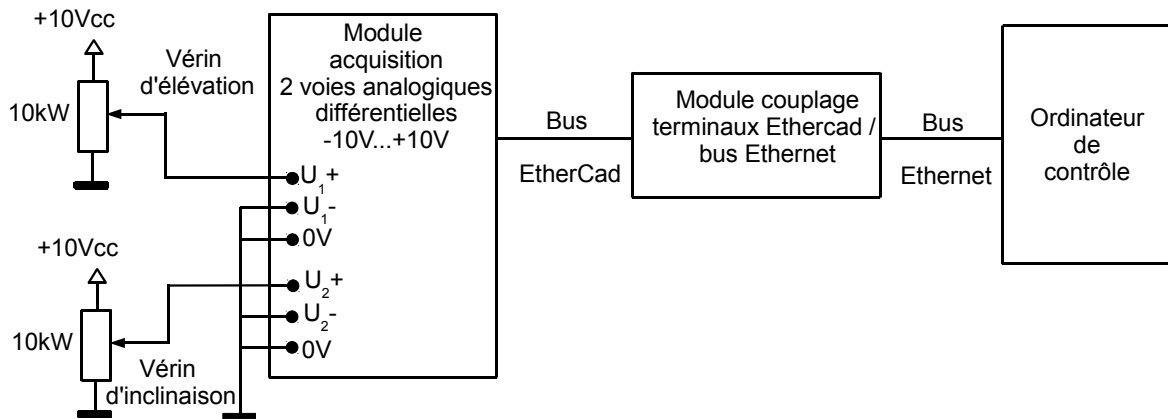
+10Vcc

Vérin d'élévation

10kW

Module acquisition 2 voies analogiques différentielles -10V...+10V

$U_1$+
$U_1$-
0V
$U_2$+
$U_2$-
0V

+10Vcc

10kW

Vérin d'inclinaison

Bus

EtherCad

Module couplage terminaux Ethercad / bus Ethernet

Bus

Ethernet

Ordinateur de contrôle